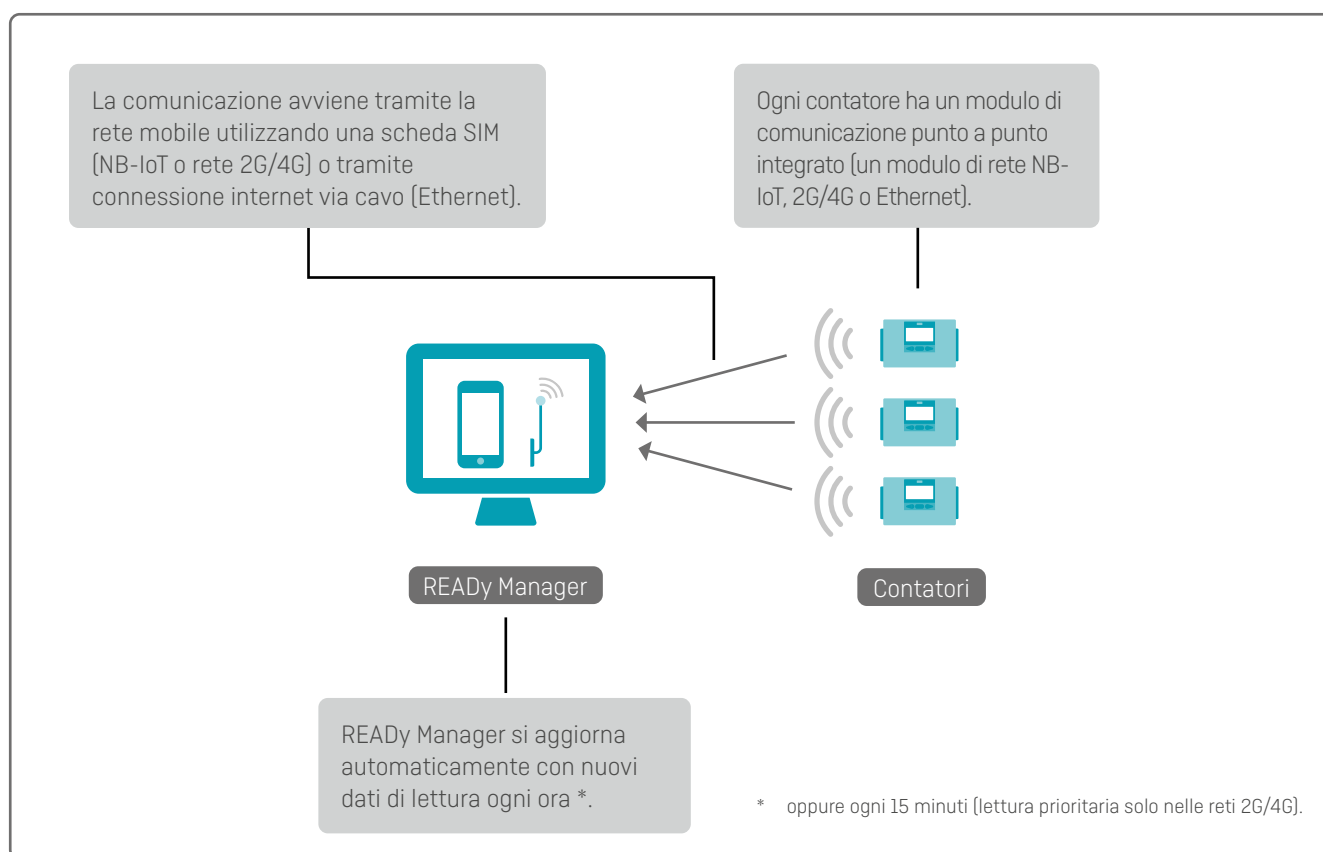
La comunicazione avviene tramite la rete mobile utilizzando una scheda SIM (NB-IoT o rete 2G/4G) o tramite connessione internet via cavo (Ethernet).

Ogni contatore ha un modulo di comunicazione punto a punto integrato (un modulo di rete NB-IoT, 2G/4G o Ethernet).

READy Manager

Contatori

READy Manager si aggiorna automaticamente con nuovi dati di lettura ogni ora *.

* oppure ogni 15 minuti (lettura prioritaria solo nelle reti 2G/4G).